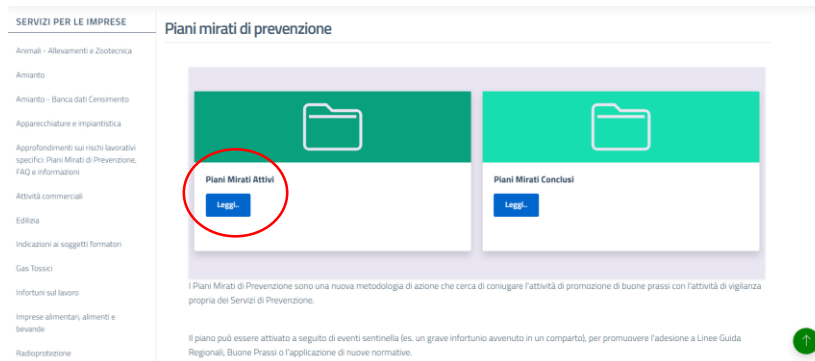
SERVIZI PER LE IMPRESE

Animali - Allevamenti e Zootecnica

Amianto

Amianto - Banca dati Censimento

Apparecchiature e impiantistica

Approfondimenti sui rischi lavorativi specifici: Piani Mirati di Prevenzione, FAQ e informazioni

Attività commerciali

Edilizia

Indicazioni ai soggetti formatori

Gas Tossici

Infortuni sul lavoro

Imprese alimentari, alimenti e bevande

Radioprotezione

Piani mirati di prevenzione

Piani Mirati Attivi

Leggi..

Piani Mirati Conclusi

Leggi..

I Piani Mirati di Prevenzione sono una nuova metodologia di azione che cerca di coniugare l'attività di promozione di buone prassi con l'attività di vigilanza propria dei Servizi di Prevenzione.

Il piano può essere attivato a seguito di eventi sentinella (es. un grave infortunio avvenuto in un comparto), per promuovere l'adesione a Linee Guida Regionali, Buone Prassi o l'applicazione di nuove normative.